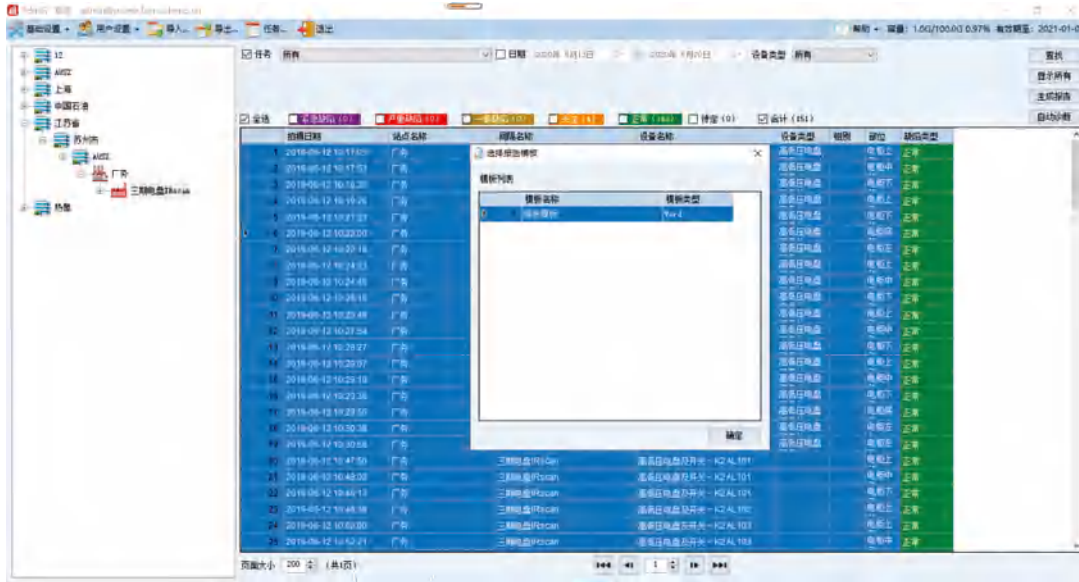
基础设置 · 用户设置 · 导入 · 导出 · 任务 · 退出

帮助 · 容量: 1.0G/100.0G 0.97% 有效期至: 2021-01-

查找
显示所有
生成报告
自动诊断

12
ABDZ
上海
中国石油
江苏省
苏州市
ABDZ
厂务
三期电盘IRscan
热像

☑ 任务 所有
☐ 日期 2020年 1月13日 - 2020年 1月20日
设备类型 所有

☑ 全选 ☐ 紧急缺陷 (0) ☐ 严重缺陷 (0) ☐ 一般缺陷 (0) ☐ 关注 (0) ☐ 正常 (151) ☐ 待定 (0) ☑ 合计 (151)

| | 拍摄日期 | 站点名称 | 间隔名称 | 设备名称 | 设备类型 | 相别 | 部位 | 缺陷类型 |
|---|---|---|---|---|---|---|---|---|
| 1 | 2019-06-12 10:17:09 | 厂务 | | | 高低压电盘 | | 电箱上 | 正常 |
| 2 | 2019-06-12 10:17:51 | 厂务 | | | 高低压电盘 | | 电箱中 | 正常 |
| 3 | 2019-06-12 10:18:20 | 厂务 | | | 高低压电盘 | | 电箱下 | 正常 |
| 4 | 2019-06-12 10:19:26 | 厂务 | | | 高低压电盘 | | 电箱上 | 正常 |
| 5 | 2019-06-12 10:21:27 | 厂务 | | | 高低压电盘 | | 电箱下 | 正常 |
| 6 | 2019-06-12 10:22:00 | 厂务 | | | 高低压电盘 | | 电箱中 | 正常 |
| 7 | 2019-06-12 10:22:16 | 厂务 | | | 高低压电盘 | | 电箱左 | 正常 |
| 8 | 2019-06-12 10:24:03 | 厂务 | | | 高低压电盘 | | 电箱上 | 正常 |
| 9 | 2019-06-12 10:24:45 | 厂务 | | | 高低压电盘 | | 电箱中 | 正常 |
| 10 | 2019-06-12 10:25:18 | 厂务 | | | 高低压电盘 | | 电箱下 | 正常 |
| 11 | 2019-06-12 10:25:49 | 厂务 | | | 高低压电盘 | | 电箱上 | 正常 |
| 12 | 2019-06-12 10:27:54 | 厂务 | | | 高低压电盘 | | 电箱中 | 正常 |
| 13 | 2019-06-12 10:28:27 | 厂务 | | | 高低压电盘 | | 电箱下 | 正常 |
| 14 | 2019-06-12 10:29:07 | 厂务 | | | 高低压电盘 | | 电箱上 | 正常 |
| 15 | 2019-06-12 10:29:18 | 厂务 | | | 高低压电盘 | | 电箱中 | 正常 |
| 16 | 2019-06-12 10:29:38 | 厂务 | | | 高低压电盘 | | 电箱下 | 正常 |
| 17 | 2019-06-12 10:29:50 | 厂务 | | | 高低压电盘 | | 电箱左 | 正常 |
| 18 | 2019-06-12 10:30:38 | 厂务 | | | 高低压电盘 | | 电箱右 | 正常 |
| 19 | 2019-06-12 10:30:58 | 厂务 | | | 高低压电盘 | | 电箱左 | 正常 |
| 20 | 2019-06-12 10:47:50 | 厂务 | 三期电盘IRscan | 高低压电盘及开关 - K2 AL101 | | | 电箱上 | 正常 |
| 21 | 2019-06-12 10:48:00 | 厂务 | 三期电盘IRscan | 高低压电盘及开关 - K2 AL101 | | | 电箱中 | 正常 |
| 22 | 2019-06-12 10:48:13 | 厂务 | 三期电盘IRscan | 高低压电盘及开关 - K2 AL101 | | | 电箱下 | 正常 |
| 23 | 2019-06-12 10:48:38 | 厂务 | 三期电盘IRscan | 高低压电盘及开关 - K2 AL102 | | | 电箱中 | 正常 |
| 24 | 2019-06-12 10:52:00 | 厂务 | 三期电盘IRscan | 高低压电盘及开关 - K2 AL103 | | | 电箱上 | 正常 |
| 25 | 2019-06-12 10:52:21 | 厂务 | 三期电盘IRscan | 高低压电盘及开关 - K2 AL103 | | | 电箱中 | 正常 |

选择报告模板
模板列表

| | 模板名称 | 模板类型 |
|---|---|---|
| 0 | 报告模板 | Word |

确定

页面大小 200 (共1页)
1